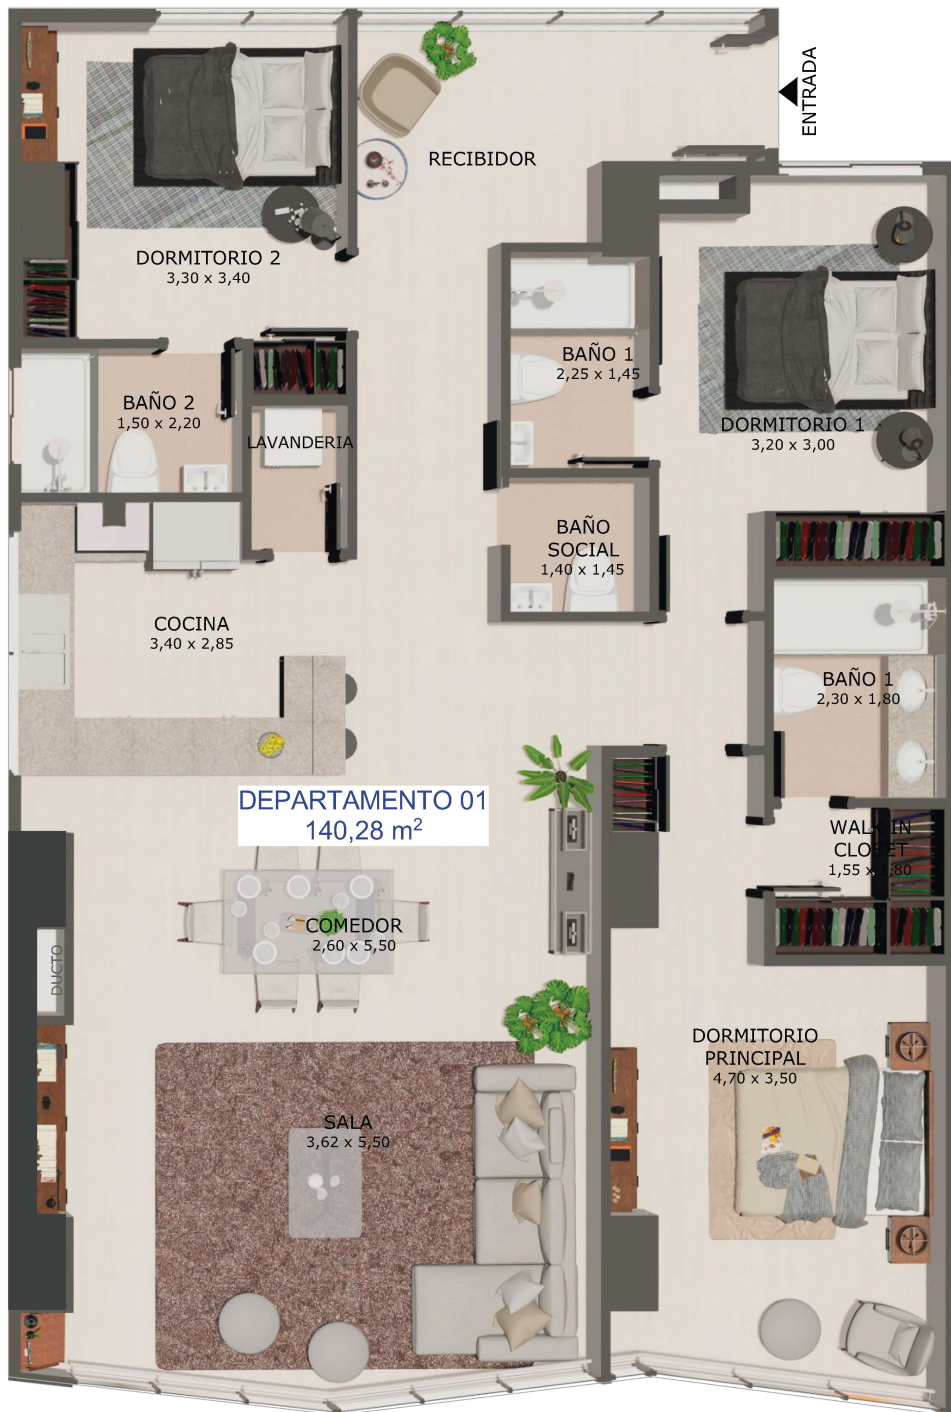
ENTRADA

RECIBIDOR

DORMITORIO 2
3,30 x 3,40

BAÑO 1
2,25 x 1,45

DORMITORIO 1
3,20 x 3,00

BAÑO 2
1,50 x 2,20

LAVANDERIA

BAÑO SOCIAL
1,40 x 1,45

COCINA
3,40 x 2,85

BAÑO 1
2,30 x 1,80

DEPARTAMENTO 01
140,28 m$^2$

WALK IN CLOSET
1,55 x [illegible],80

COMEDOR
2,60 x 5,50

DUCTO

DORMITORIO PRINCIPAL
4,70 x 3,50

SALA
3,62 x 5,50